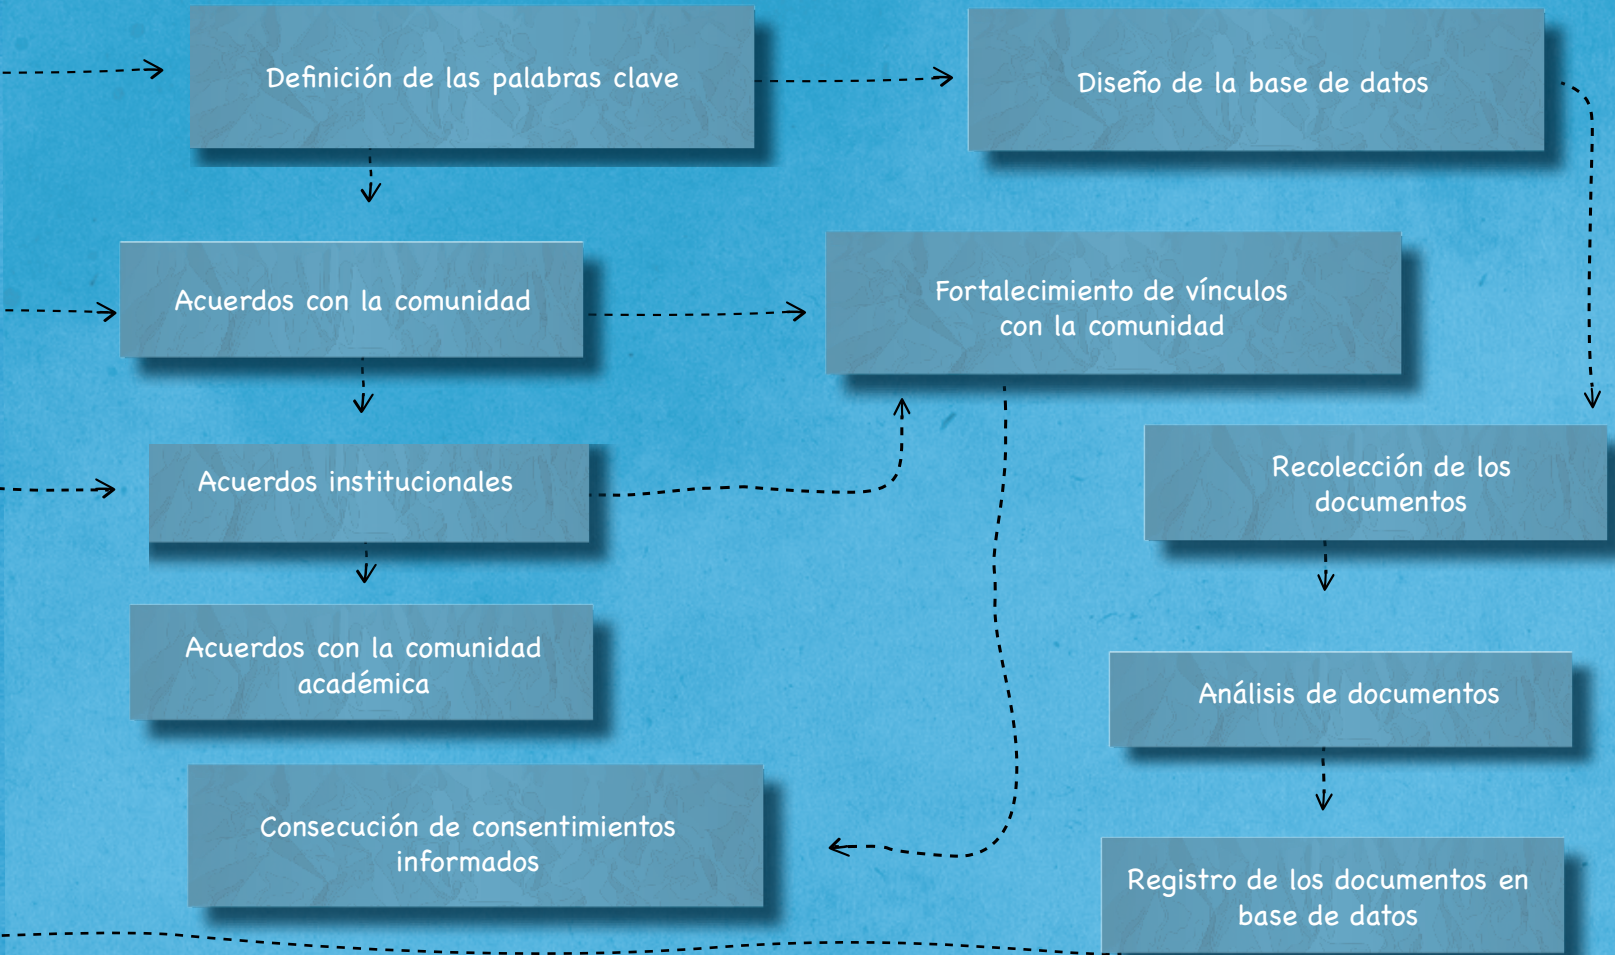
Definición de las palabras clave

Diseño de la base de datos

Acuerdos con la comunidad

Fortalecimiento de vínculos con la comunidad

Acuerdos institucionales

Recolección de los documentos

Acuerdos con la comunidad académica

Análisis de documentos

Consecución de consentimientos informados

Registro de los documentos en base de datos